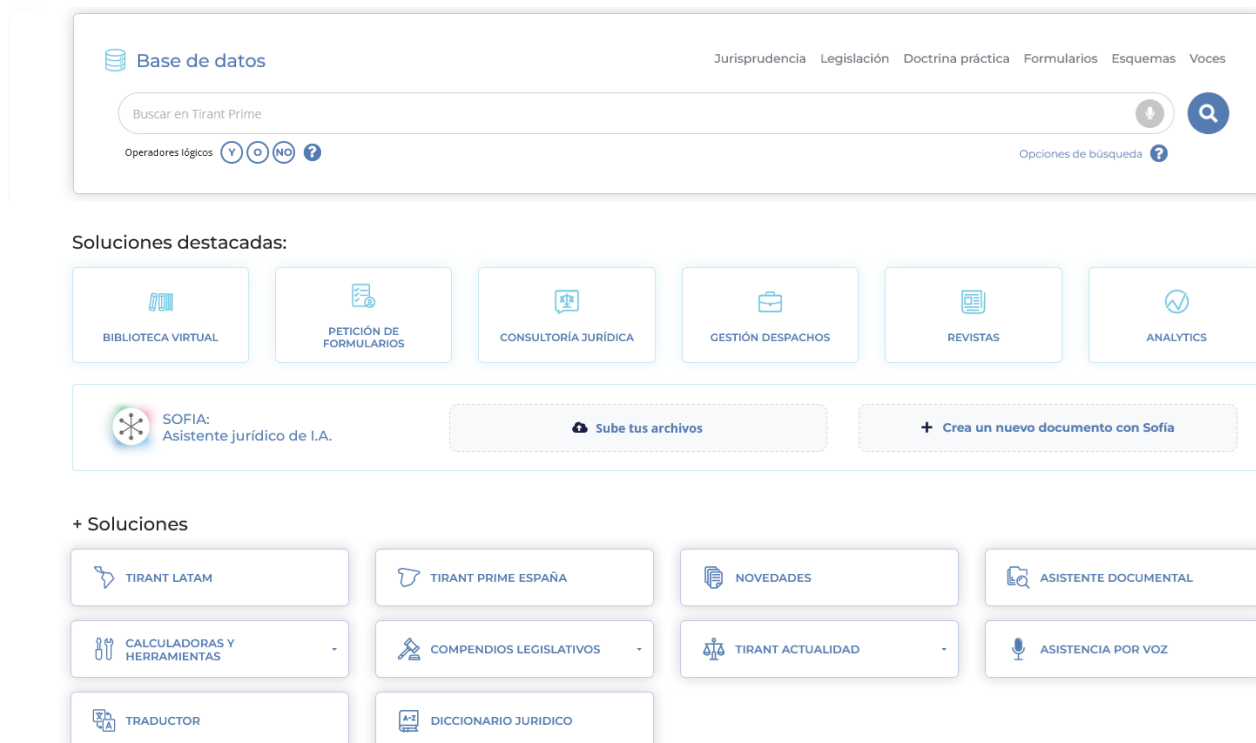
Base de datos

Jurisprudencia Legislación Doctrina práctica Formularios Esquemas Voces

Buscar en Tirant Prime

Operadores lógicos Y O NO

Opciones de búsqueda

Soluciones destacadas:

BIBLIOTECA VIRTUAL

PETICIÓN DE FORMULARIOS

CONSULTORÍA JURÍDICA

GESTIÓN DESPACHOS

REVISTAS

ANALYTICS

SOFIA: Asistente jurídico de I.A.

Sube tus archivos

+ Crea un nuevo documento con Sofía

+ Soluciones

TIRANT LATAM

TIRANT PRIME ESPAÑA

NOVEDADES

ASISTENTE DOCUMENTAL

CALCULADORAS Y HERRAMIENTAS

COMPENDIOS LEGISLATIVOS

TIRANT ACTUALIDAD

ASISTENCIA POR VOZ

TRADUCTOR

DICCIONARIO JURIDICO